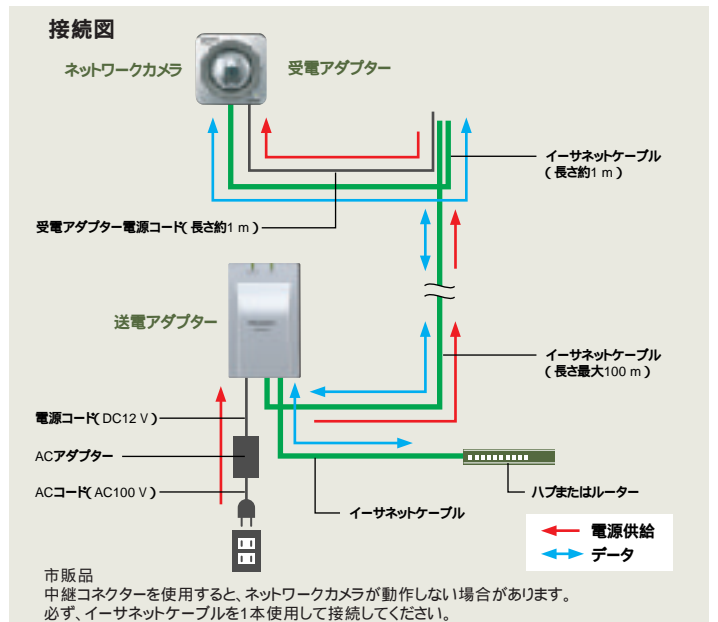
接続図

ネットワークカメラ

受電アダプター

イーサネットケーブル
（長さ約1 m）

受電アダプター電源コード（長さ約1 m）

送電アダプター

イーサネットケーブル
（長さ最大100 m）

電源コード（DC12 V）

ACアダプター

ACコード（AC100 V）

ハブまたはルーター

イーサネットケーブル

電源供給

データ

市販品
中継コネクターを使用すると、ネットワークカメラが動作しない場合があります。
必ず、イーサネットケーブルを1本使用して接続してください。